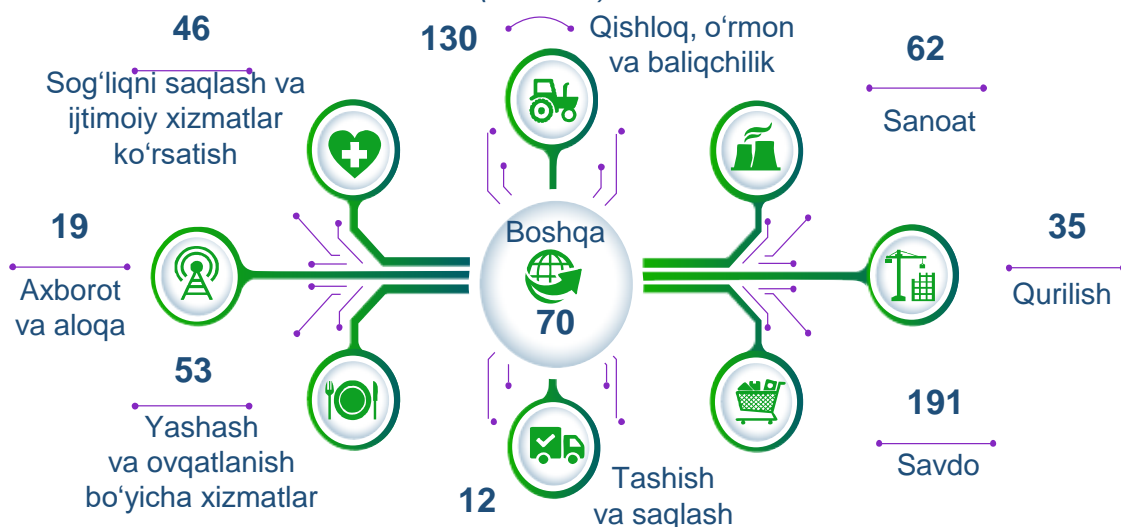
46

Sog‘liqni saqlash va ijtimoiy xizmatlar ko‘rsatish

130

Qishloq, o‘rmon va baliqchilik

62

Sanoat

19

Axborot va aloqa

Boshqa

70

35

Qurilish

53

Yashash va ovqatlanish bo‘yicha xizmatlar

191

Savdo

12

Tashish va saqlash